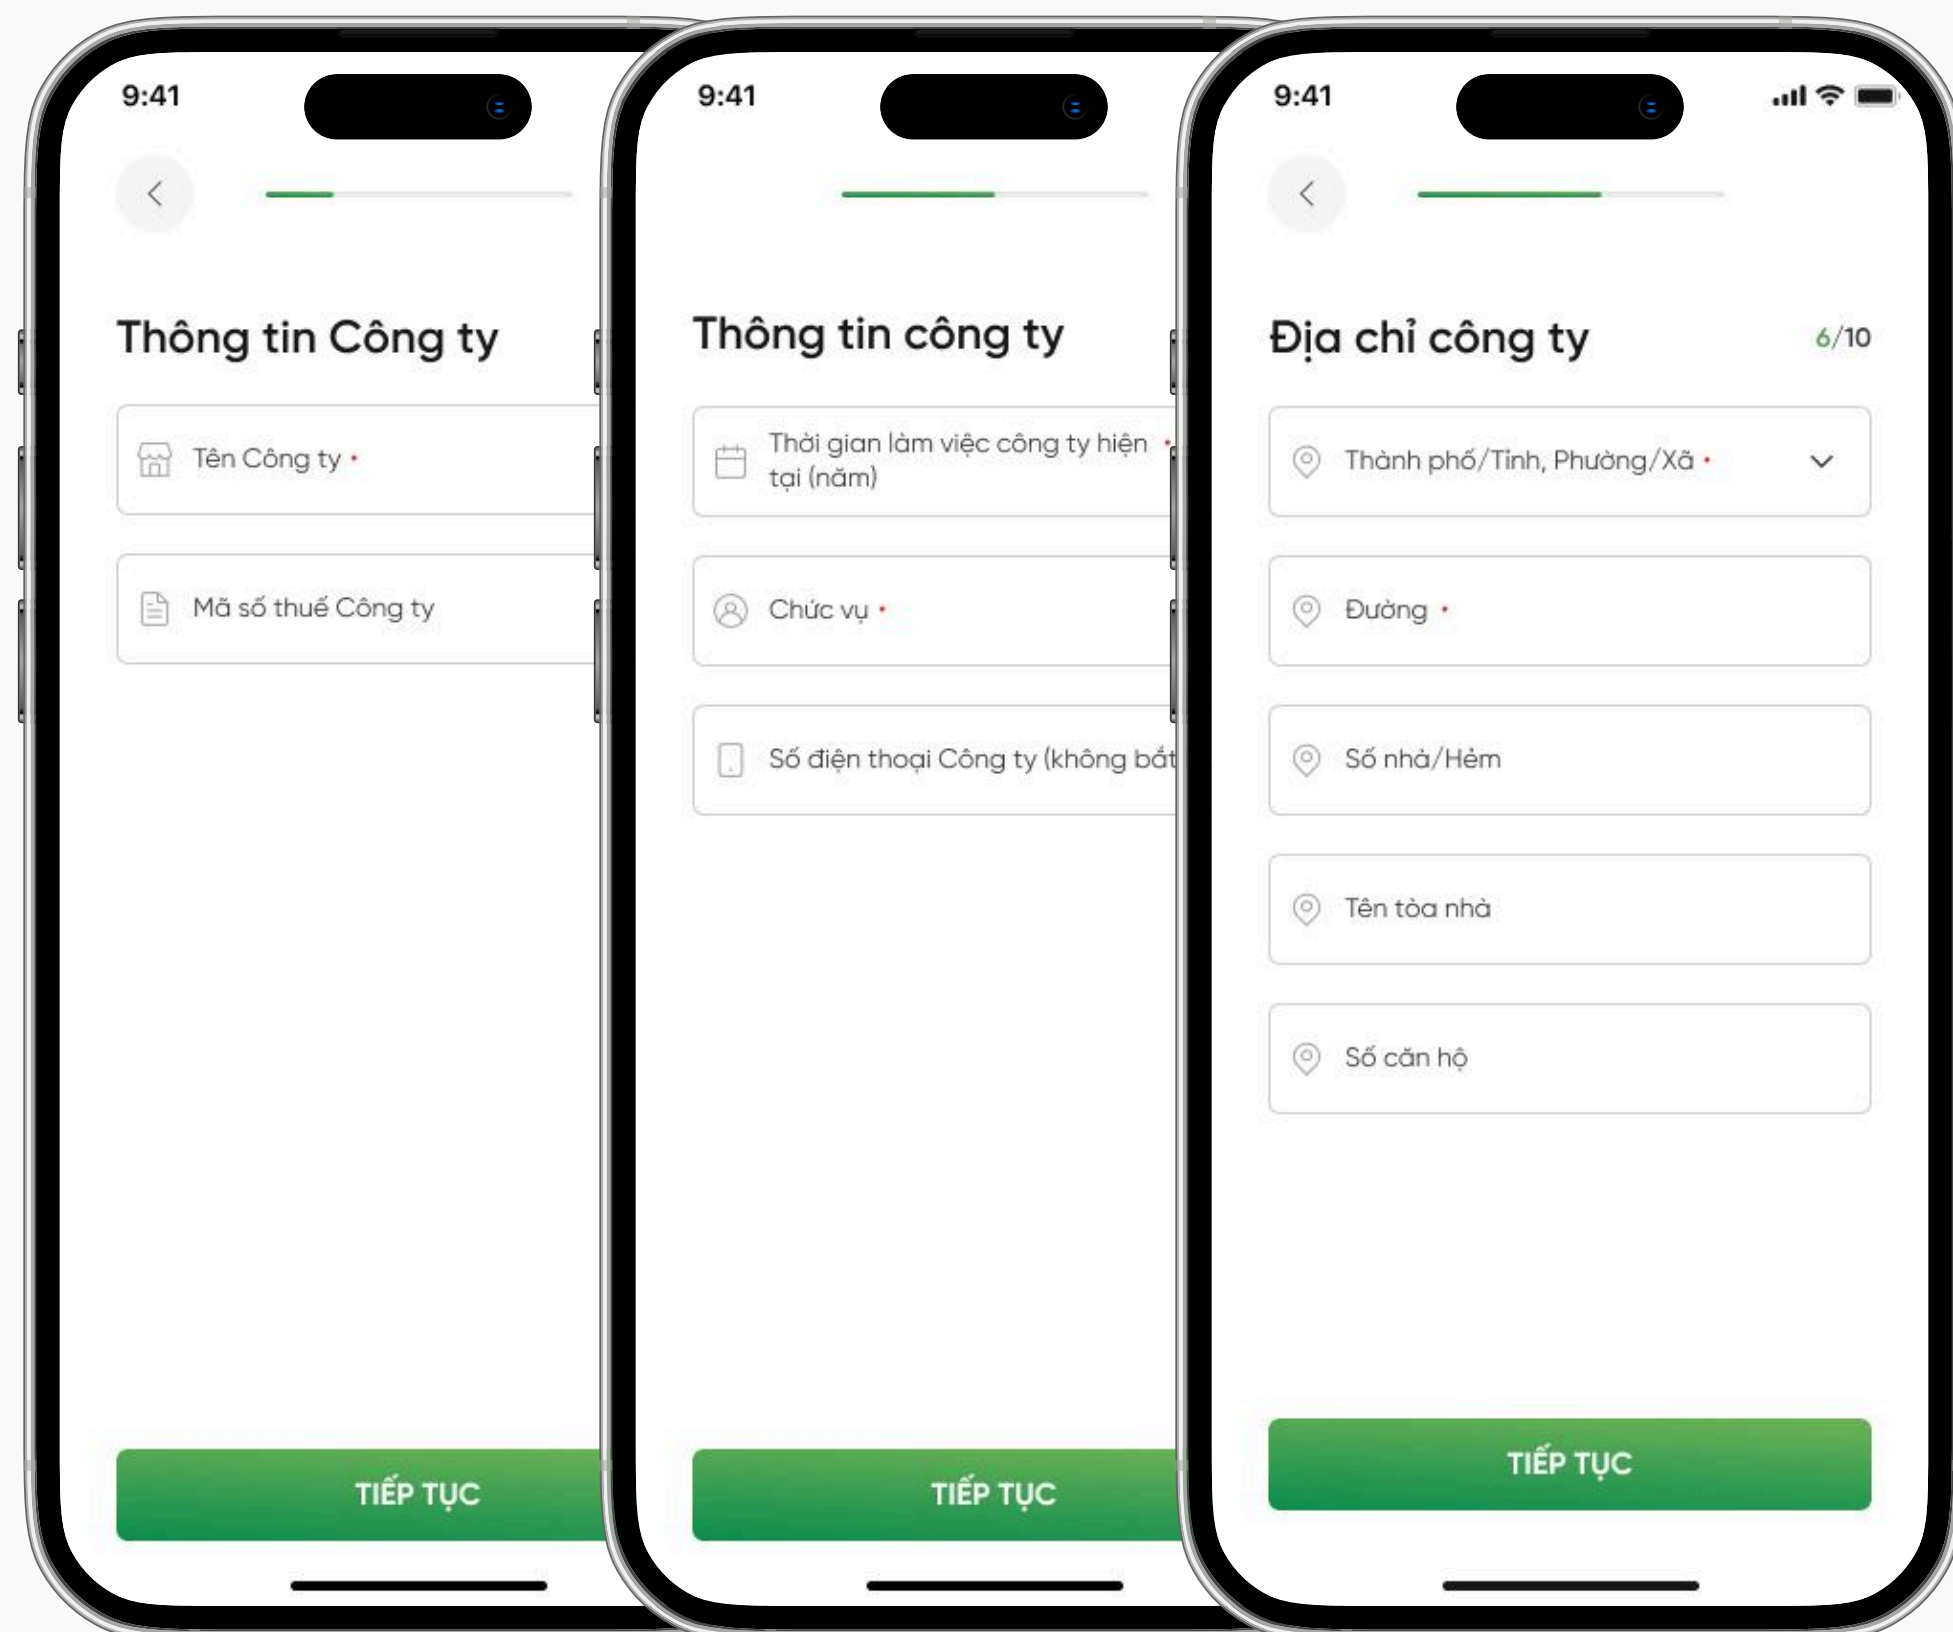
9:41

Thông tin Công ty

Tên Công ty •

Mã số thuế Công ty

TIẾP TỤC

9:41

Thông tin công ty

Thời gian làm việc công ty hiện tại (năm) •

Chức vụ •

Số điện thoại Công ty (không bắt

TIẾP TỤC

9:41

Địa chỉ công ty 6/10

Thành phố/Tỉnh, Phường/Xã •

Đường •

Số nhà/Hẻm

Tên tòa nhà

Số căn hộ

TIẾP TỤC